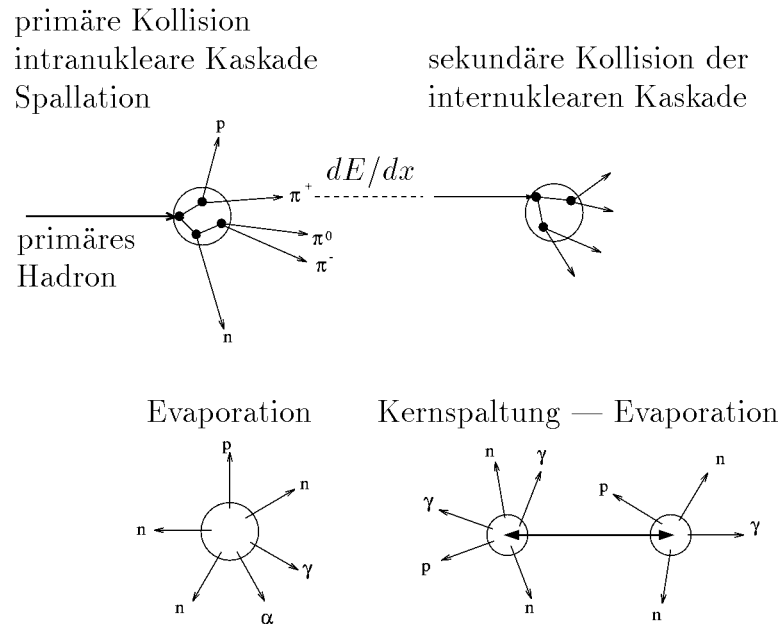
primäre Kollision
intranukleare Kaskade
Spallation

sekundäre Kollision der
internuklearen Kaskade

p
$\pi^+$
$dE/dx$
$\pi^0$
$\pi^-$
n

primäres
Hadron

Evaporation

p
n
n
$\gamma$
n
$\alpha$

Kernspaltung — Evaporation

n
$\gamma$
$\gamma$
p
n
p
n
$\gamma$
n